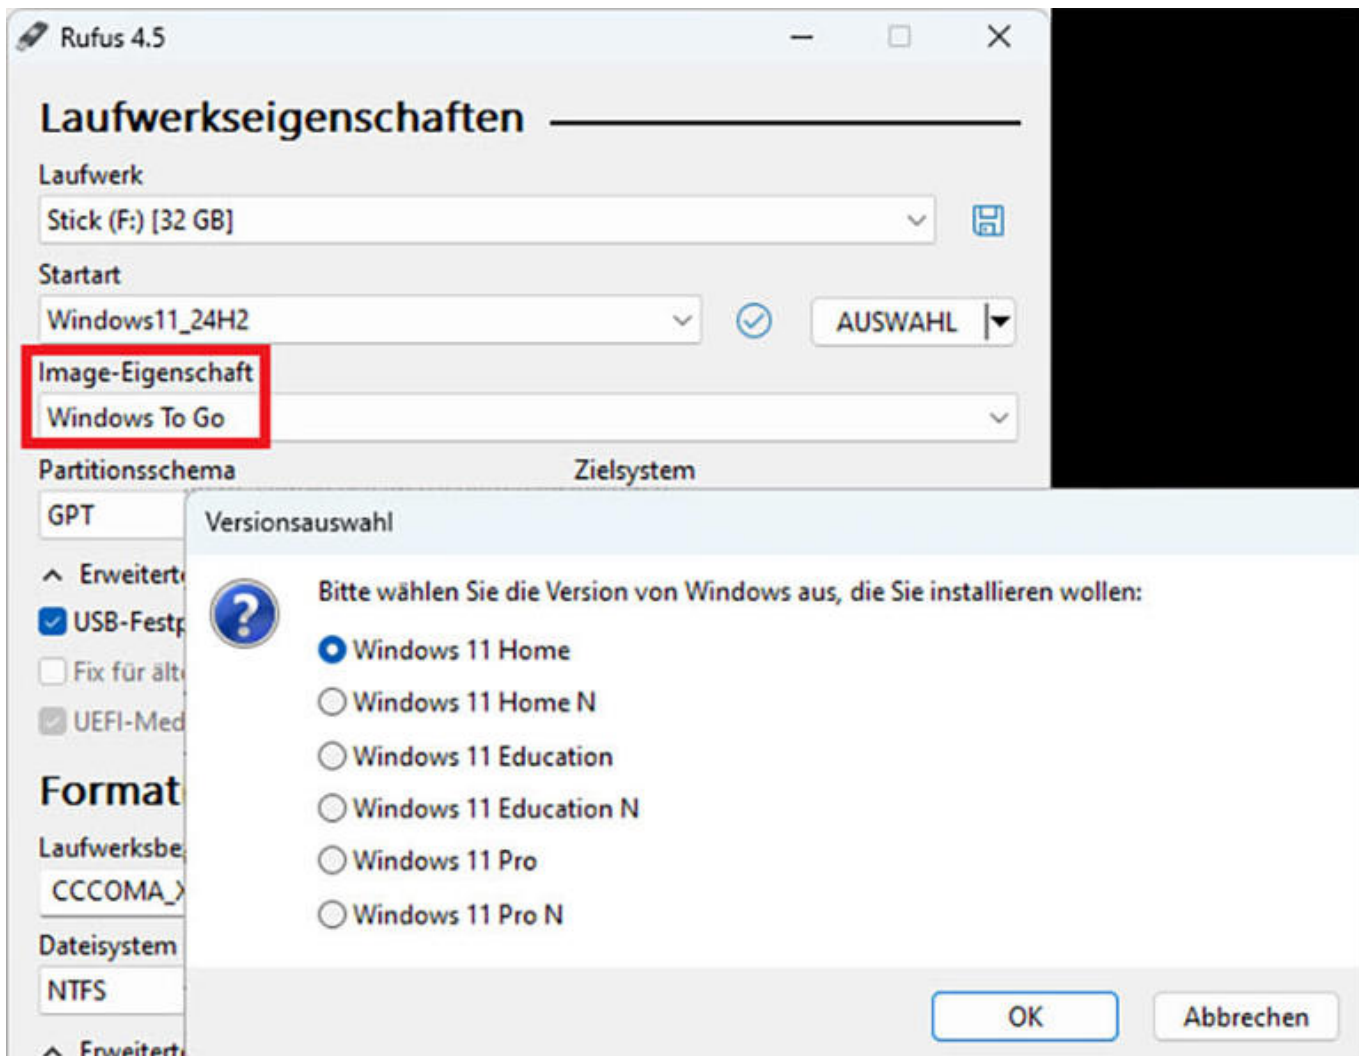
Rufus 4.5

Laufwerkseigenschaften

Laufwerk

Stick (F:) [32 GB]

Startart

Windows11_24H2

AUSWAHL

Image-Eigenschaft

Windows To Go

Partitionsschema

Zielsystem

GPT

Erweitert

USB-Festp

Fix für alt

UEFI-Med

Format

Laufwerksbe

CCCOMA_X

Dateisystem

NTFS

Erweitert

Versionsauswahl

Bitte wählen Sie die Version von Windows aus, die Sie installieren wollen:

Windows 11 Home

Windows 11 Home N

Windows 11 Education

Windows 11 Education N

Windows 11 Pro

Windows 11 Pro N

OK

Abbrechen